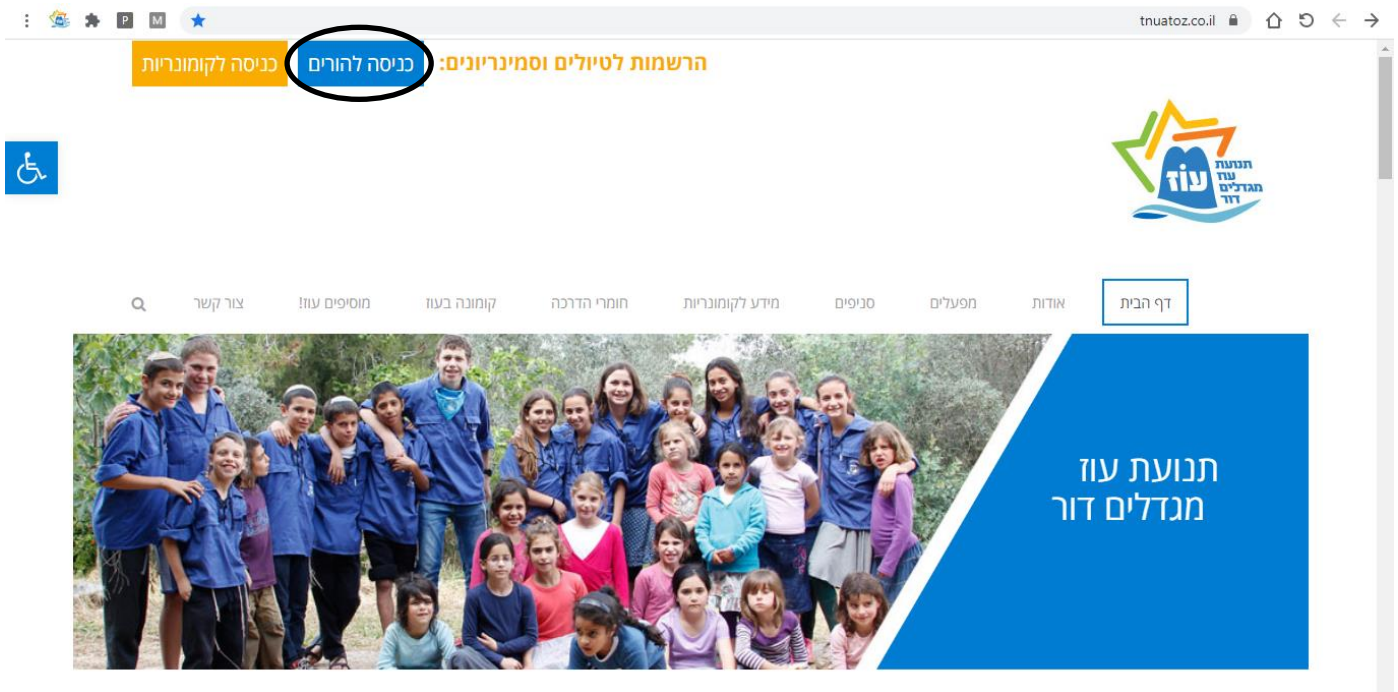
tnuatoz.co.il

הרשמות לטיולים וסמינריונים: כניסה להורים כניסה לקומונריות

תנועת עוז מגדלים דור

דף הבית אודות מפעלים סניפים מידע לקומונריות חומרי הדרכה קומונה בעוז מוסיפים עוז! צור קשר

תנועת עוז
מגדלים דור